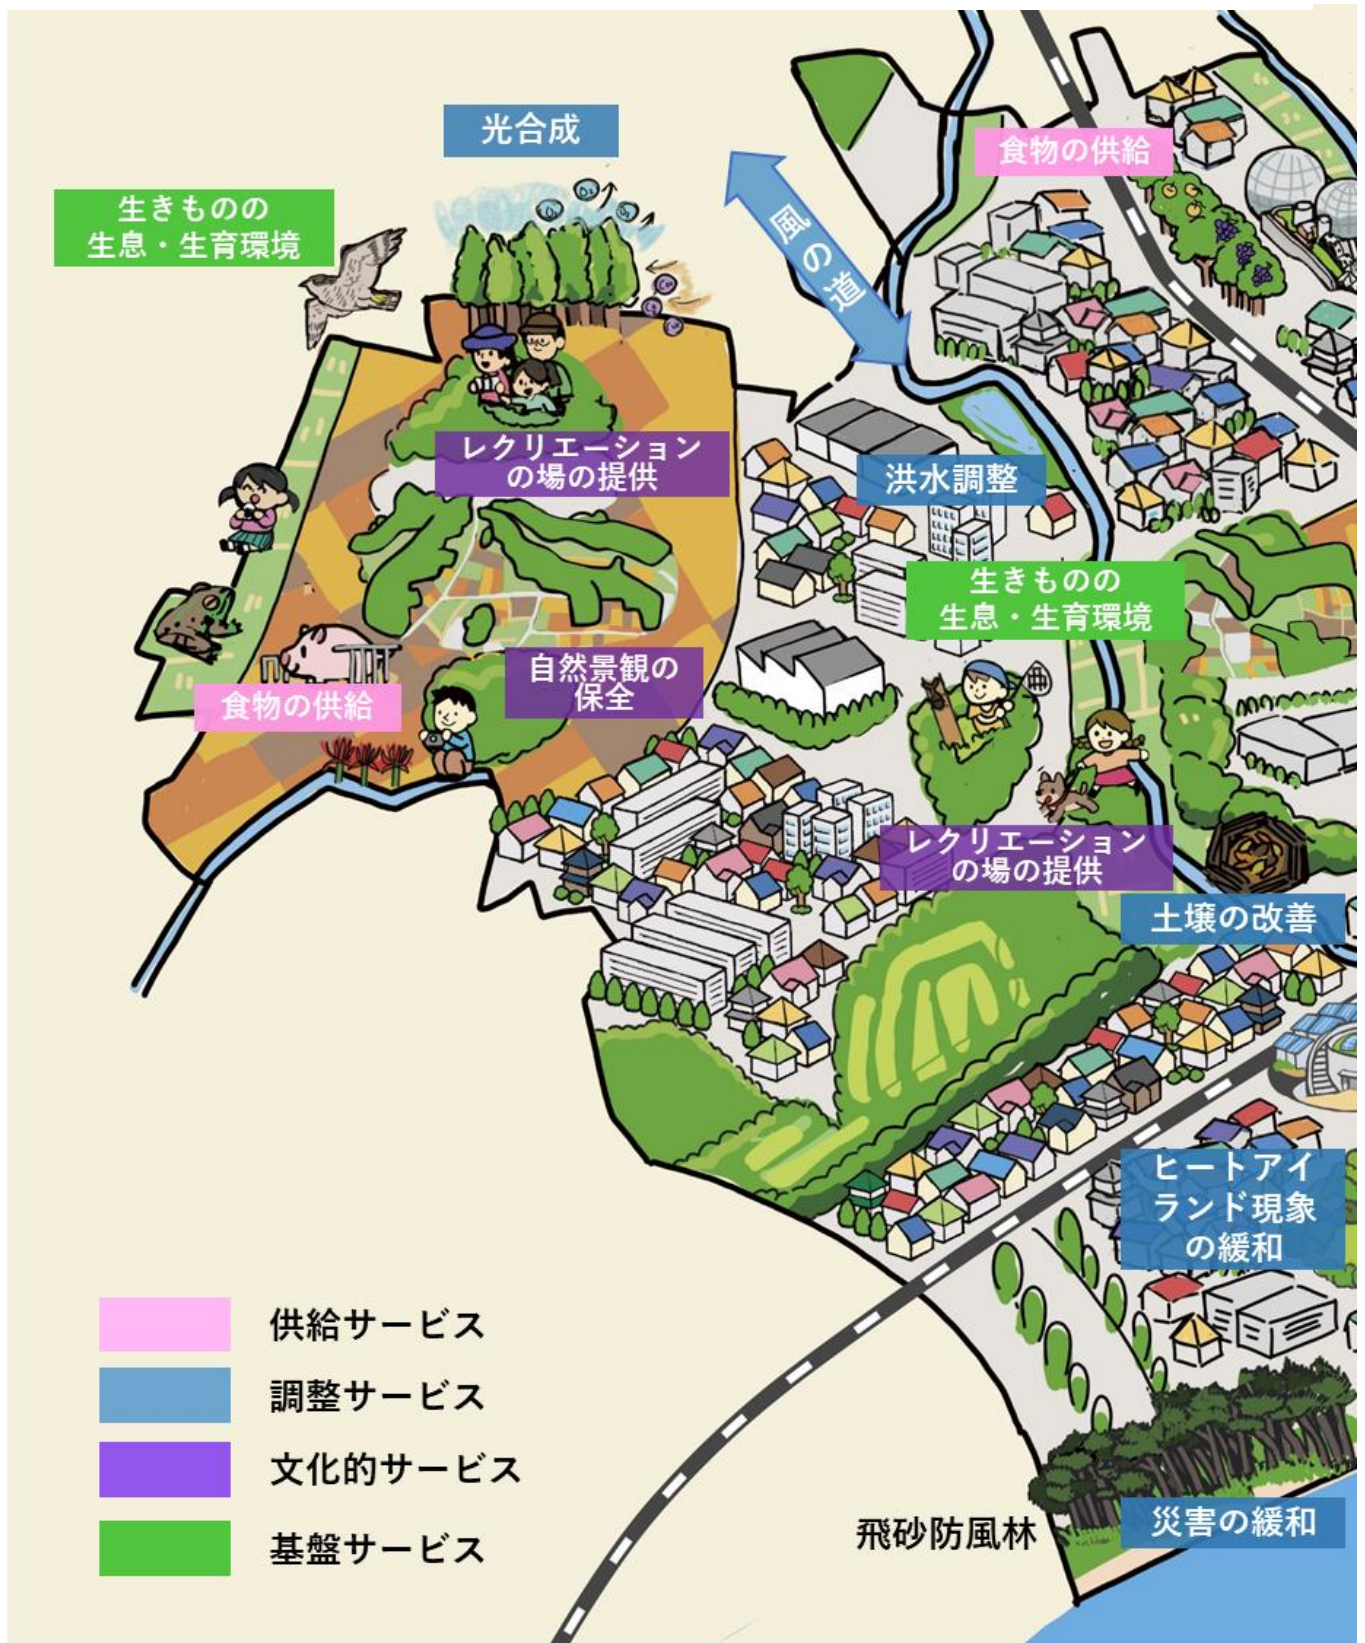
光合成

生きものの
生息・生育環境

風の道

食物の供給

レクリエーション
の場の提供

洪水調整

生きものの
生息・生育環境

自然景観の
保全

食物の供給

レクリエーション
の場の提供

土壌の改善

ヒートアイランド現象
の緩和

供給サービス
調整サービス
文化的サービス
基盤サービス

飛砂防風林

災害の緩和